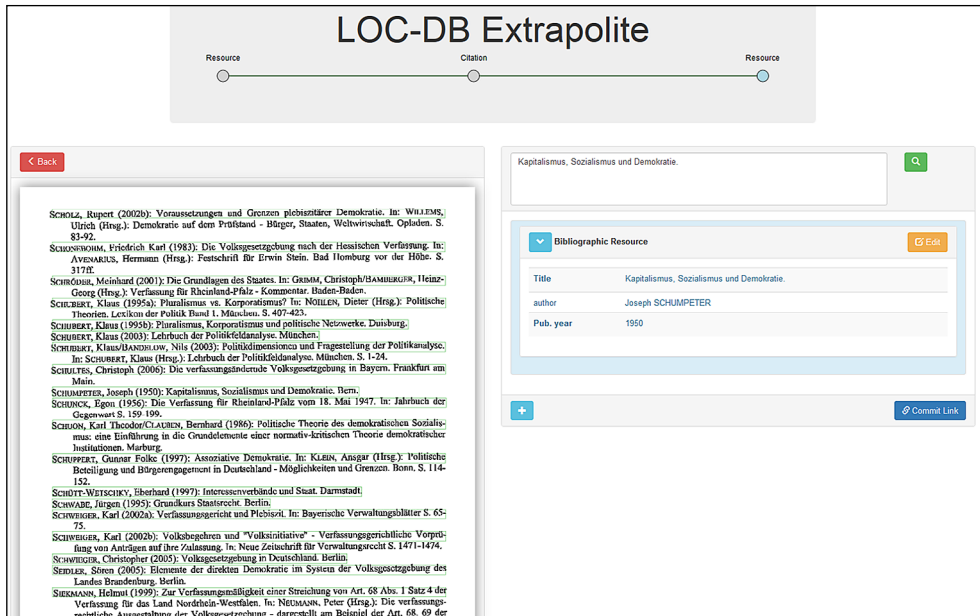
LOC-DB Extrapolite

Resource
Citation
Resource

Back

SCHOLZ, Rupert (2002b): Voraussetzungen und Grenzen plebiszitärer Demokratie. In: WILLEMS, Ulrich (Hrsg.): Demokratie auf dem Prüfstand - Bürger, Staaten, Weltwirtschaft. Opladen. S. 83-92.

SCHONHOHM, Friedrich Karl (1983): Die Volksgesetzgebung nach der Hessischen Verfassung. In: AVENARIUS, Hermann (Hrsg.): Festschrift für Erwin Stein. Bad Homburg vor der Höhe. S. 317ff.

SCHRÖDER, Meinhard (2001): Die Grundlagen des Staates. In: GRIMM, Christoph/BAMBERGER, Heinz-Georg (Hrsg.): Verfassung für Rheinland-Pfalz - Kommentar. Baden-Baden.

SCHUBERT, Klaus (1995a): Pluralismus vs. Korporatismus? In: NOHLEN, Dieter (Hrsg.): Politische Theorien. Lexikon der Politik Band 1. München. S. 407-423.

SCHUBERT, Klaus (1995b): Pluralismus, Korporatismus und politische Netzwerke. Duisburg.

SCHUBERT, Klaus (2003): Lehrbuch der Politikfeldanalyse. München.

SCHUBERT, Klaus/BANDELOW, Nils (2003): Politikdimensionen und Fragestellung der Politikanalyse. In: SCHUBERT, Klaus (Hrsg.): Lehrbuch der Politikfeldanalyse. München. S. 1-24.

SCHULTES, Christoph (2006): Die verfassungsändernde Volksgesetzgebung in Bayern. Frankfurt am Main.

SCHUMPETER, Joseph (1950): Kapitalismus, Sozialismus und Demokratie. Bern.

SCHUNCK, Egon (1956): Die Verfassung für Rheinland-Pfalz vom 18. Mai 1947. In: Jahrbuch der Gegenwart S. 159-199.

SCHUON, Karl Theodor/CLAUßEN, Bernhard (1986): Politische Theorie des demokratischen Sozialismus: eine Einführung in die Grundelemente einer normativ-kritischen Theorie demokratischer Institutionen. Marburg.

SCHUPPERT, Gunnar Folke (1997): Assoziative Demokratie. In: KLEIN, Ansgar (Hrsg.): Politische Beteiligung und Bürgerengagement in Deutschland - Möglichkeiten und Grenzen. Bonn. S. 114-152.

SCHÜTT-WETSCHKY, Eberhard (1997): Interessenverbände und Staat. Darmstadt.

SCHWABE, Jürgen (1995): Grundkurs Staatsrecht. Berlin.

SCHWEIGER, Karl (2002a): Verfassungsgericht und Plebiszit. In: Bayerische Verwaltungsblätter S. 65-75.

SCHWEIGER, Karl (2002b): Volksbegehren und "Volksinitiative" - Verfassungsgerichtliche Vorprüfung von Anträgen auf ihre Zulassung. In: Neue Zeitschrift für Verwaltungsrecht S. 1471-1474.

SCHWEIGER, Christopher (2005): Volksgesetzgebung in Deutschland. Berlin.

SEIDLER, Sören (2005): Elemente der direkten Demokratie im System der Volksgesetzgebung des Landes Brandenburg. Berlin.

SIEKMANN, Helmut (1999): Zur Verfassungsmäßigkeit einer Streichung von Art. 68 Abs. 1 Satz 4 der Verfassung für das Land Nordrhein-Westfalen. In: NEUMANN, Peter (Hrsg.): Die verfassungsrechtliche Ausgestaltung der Volksgesetzgebung - dargestellt am Beispiel der Art. 68, 69 der

Kapitalismus, Sozialismus und Demokratie.

Bibliographic Resource
Edit

| Title | Kapitalismus, Sozialismus und Demokratie. |
|---|---|
| author | Joseph SCHUMPETER |
| Pub. year | 1950 |

+
Commit Link